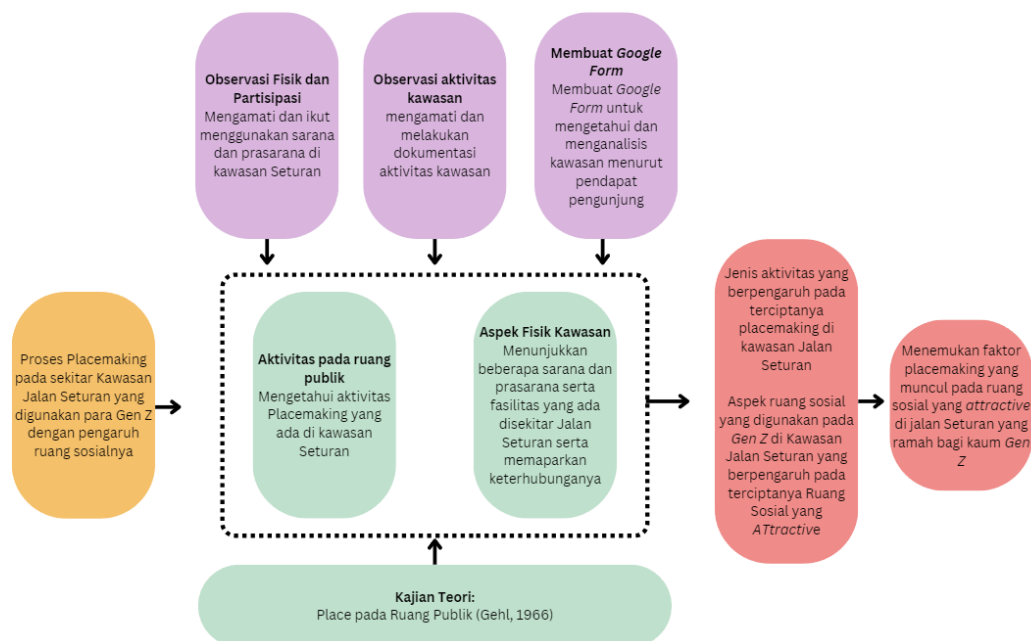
**Observasi Fisik dan Partisipasi**
Mengamati dan ikut menggunakan sarana dan prasarana di kawasan Seturan

**Observasi aktivitas kawasan**
mengamati dan melakukan dokumentasi aktivitas kawasan

**Membuat *Google Form***
Membuat *Google Form* untuk mengetahui dan menganalisis kawasan menurut pendapat pengunjung

Proses Placemaking pada sekitar Kawasan Jalan Seturan yang digunakan para Gen Z dengan pengaruh ruang sosialnya

**Aktivitas pada ruang publik**
Mengetahui aktivitas Placemaking yang ada di kawasan Seturan

**Aspek Fisik Kawasan**
Menunjukkan beberapa sarana dan prasarana serta fasilitas yang ada disekitar Jalan Seturan serta memaparkan keterhubunganya

Jenis aktivitas yang berpengaruh pada terciptanya placemaking di kawasan Jalan Seturan

Aspek ruang sosial yang digunakan pada *Gen Z* di Kawasan Jalan Seturan yang berpengaruh pada terciptanya Ruang Sosial yang *ATtractive*

Menemukan faktor placemaking yang muncul pada ruang sosial yang *attractive* di jalan Seturan yang ramah bagi kaum *Gen Z*

**Kajian Teori:**
Place pada Ruang Publik (Gehl, 1966)